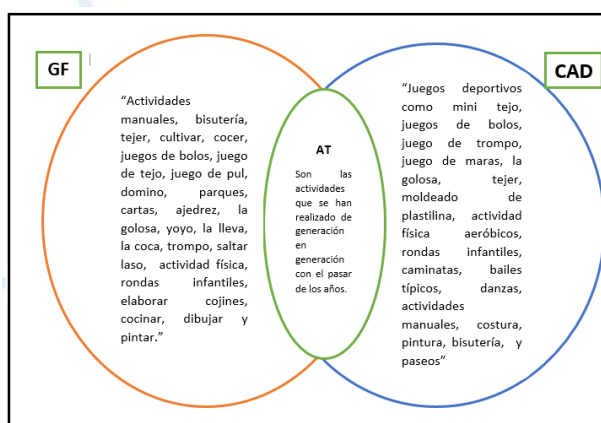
GF

"Actividades manuales, bisutería, tejer, cultivar, cocer, juegos de bolos, juego de tejo, juego de pul, domino, parques, cartas, ajedrez, la golosa, yoyo, la lleva, la coca, trompo, saltar laso, actividad física, rondas infantiles, elaborar cojines, cocinar, dibujar y pintar."

AT

Son las actividades que se han realizado de generación en generación con el pasar de los años.

CAD

"Juegos deportivos como mini tejo, juegos de bolos, juego de trompo, juego de maras, la golosa, tejer, moldeado de plastilina, actividad física aeróbicos, rondas infantiles, caminatas, bailes típicos, danzas, actividades manuales, costura, pintura, bisutería, y paseos"